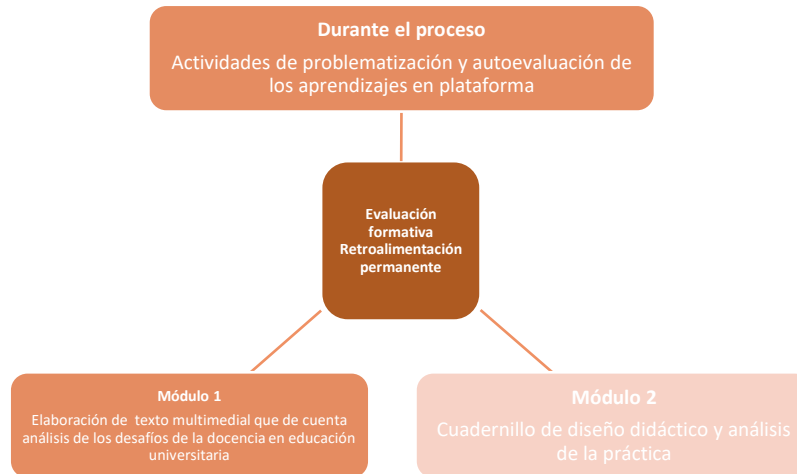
**Durante el proceso**
Actividades de problematización y autoevaluación de los aprendizajes en plataforma

**Evaluación formativa Retroalimentación permanente**

**Módulo 1**
Elaboración de texto multimedial que de cuenta análisis de los desafíos de la docencia en educación universitaria

**Módulo 2**
Cuadernillo de diseño didáctico y análisis de la práctica